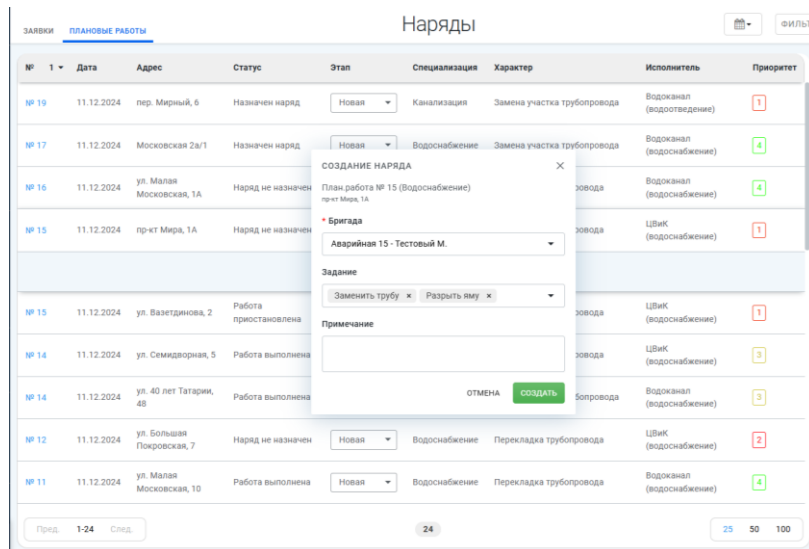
ЗАЯВКИ ПЛАНОВЫЕ РАБОТЫ

Наряды

ФИЛЬ

| № 1 | Дата | Адрес | Статус | Этап | Специализация | Характер | Исполнитель | Приоритет |
|---|---|---|---|---|---|---|---|---|
| № 19 | 11.12.2024 | пер. Мирный, 6 | Назначен наряд | Новая | Канализация | Замена участка трубопровода | Водоканал (водоотведение) | 1 |
| № 17 | 11.12.2024 | Московская 2а/1 | Назначен наряд | Новая | Водоснабжение | Замена участка трубопровода | Водоканал (водоснабжение) | 4 |
| № 16 | 11.12.2024 | ул. Малая Московская, 1А | Наряд не назначен | | | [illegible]провода | Водоканал (водоснабжение) | 4 |
| № 15 | 11.12.2024 | пр-кт Мира, 1А | Наряд не назначен | | | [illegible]провода | ЦВиК (водоснабжение) | 1 |
| № 15 | 11.12.2024 | ул. Вазетдинова, 2 | Работа приостановлена | | | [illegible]провода | ЦВиК (водоснабжение) | 1 |
| № 14 | 11.12.2024 | ул. Семидворная, 5 | Работа выполнена | | | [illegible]провода | ЦВиК (водоснабжение) | 3 |
| № 14 | 11.12.2024 | ул. 40 лет Татарии, 48 | Работа выполнена | | | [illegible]провода | Водоканал (водоснабжение) | 3 |
| № 12 | 11.12.2024 | ул. Большая Покровская, 7 | Наряд не назначен | Новая | Водоснабжение | Перекладка трубопровода | ЦВиК (водоснабжение) | 2 |
| № 11 | 11.12.2024 | ул. Малая Московская, 10 | Работа выполнена | Новая | Водоснабжение | Перекладка трубопровода | Водоканал (водоснабжение) | 4 |

СОЗДАНИЕ НАРЯДА

План.работа № 15 (Водоснабжение)
пр-кт Мира, 1А

* Бригада
Аварийная 15 - Тестовый М.

Задание
Заменить трубу × Разрыть яму ×

Примечание

ОТМЕНА СОЗДАТЬ

Пред. 1-24 След.

24

25 50 100